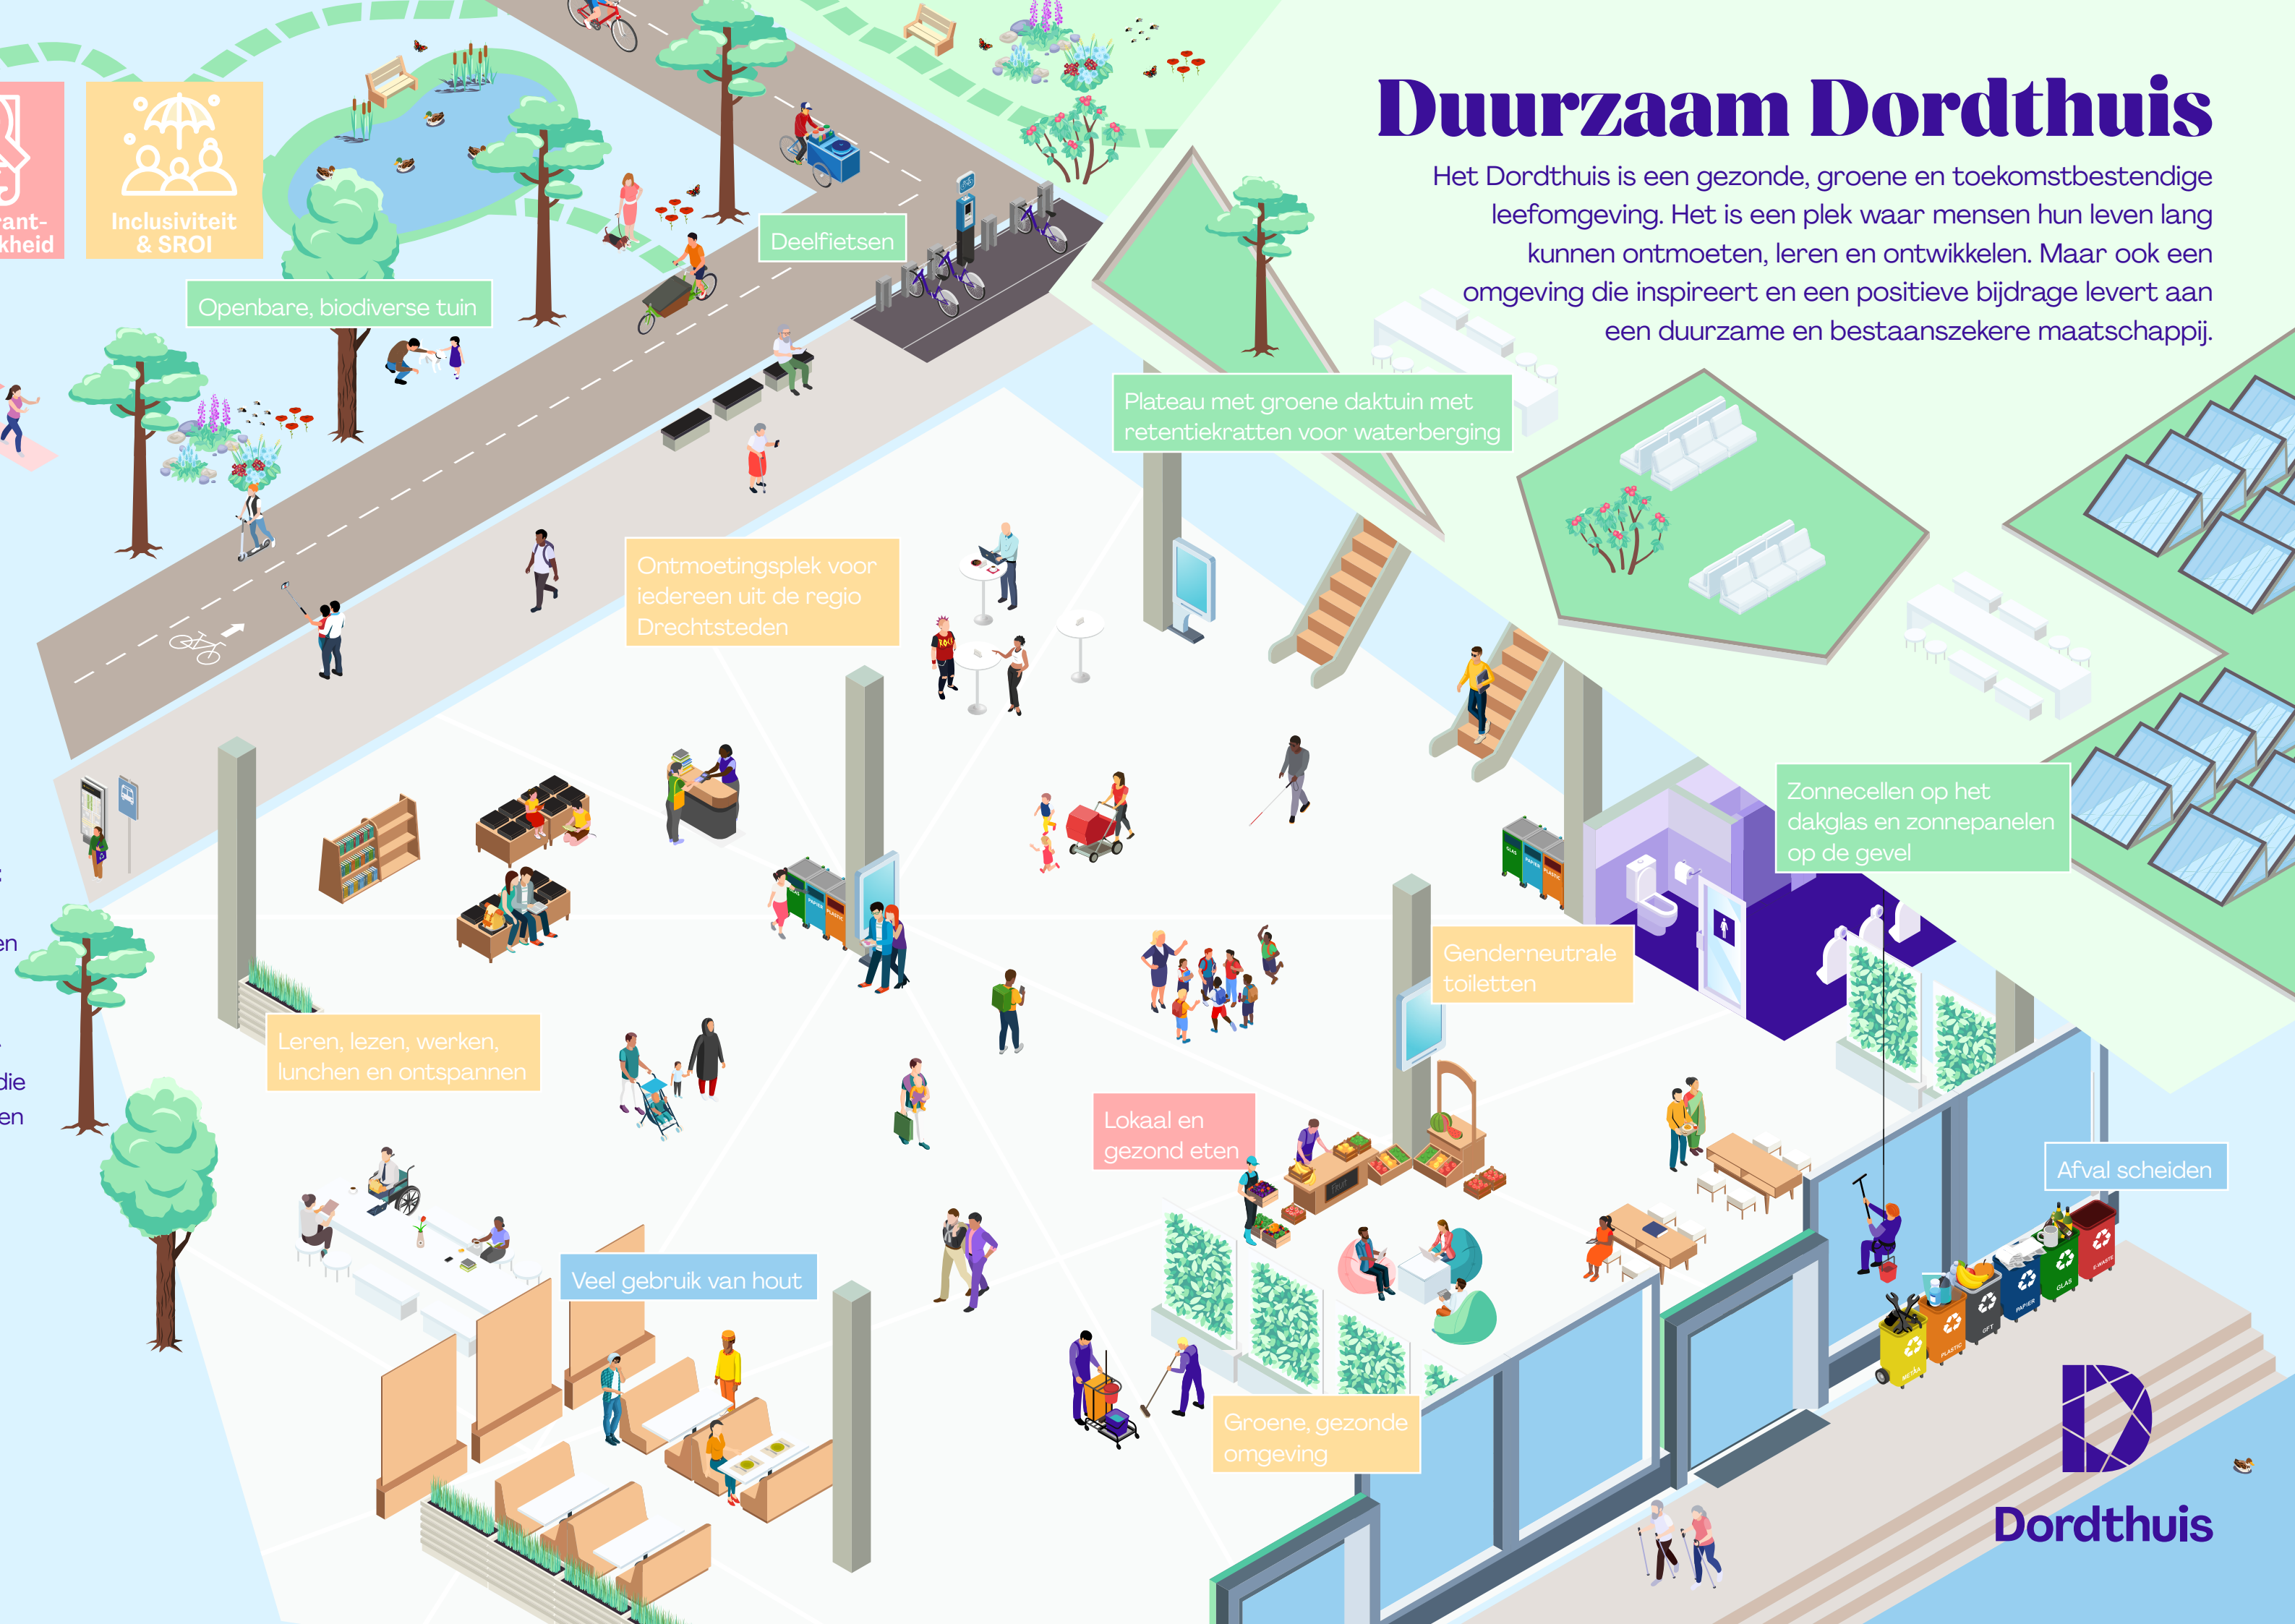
Duurzaam Dordthuis

Het Dordthuis is een gezonde, groene en toekomstbestendige leefomgeving. Het is een plek waar mensen hun leven lang kunnen ontmoeten, leren en ontwikkelen. Maar ook een omgeving die inspireert en een positieve bijdrage levert aan een duurzame en bestaanszekere maatschappij.

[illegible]rant-
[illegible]kheid

Inclusiviteit & SROI

Deelfietsen

Openbare, biodiverse tuin

Plateau met groene daktuin met retentiekratten voor waterberging

Ontmoetingsplek voor iedereen uit de regio Drechtsteden

Zonnecellen op het dakglas en zonnepanelen op de gevel

Genderneutrale toiletten

Leren, lezen, werken, lunchen en ontspannen

Lokaal en gezond eten

Afval scheiden

Veel gebruik van hout

Groene, gezonde omgeving

GLAS
PAPIER
PLASTIC
GFT
E-WASTE
METAAL

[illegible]en
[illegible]die
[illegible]en

Dordthuis